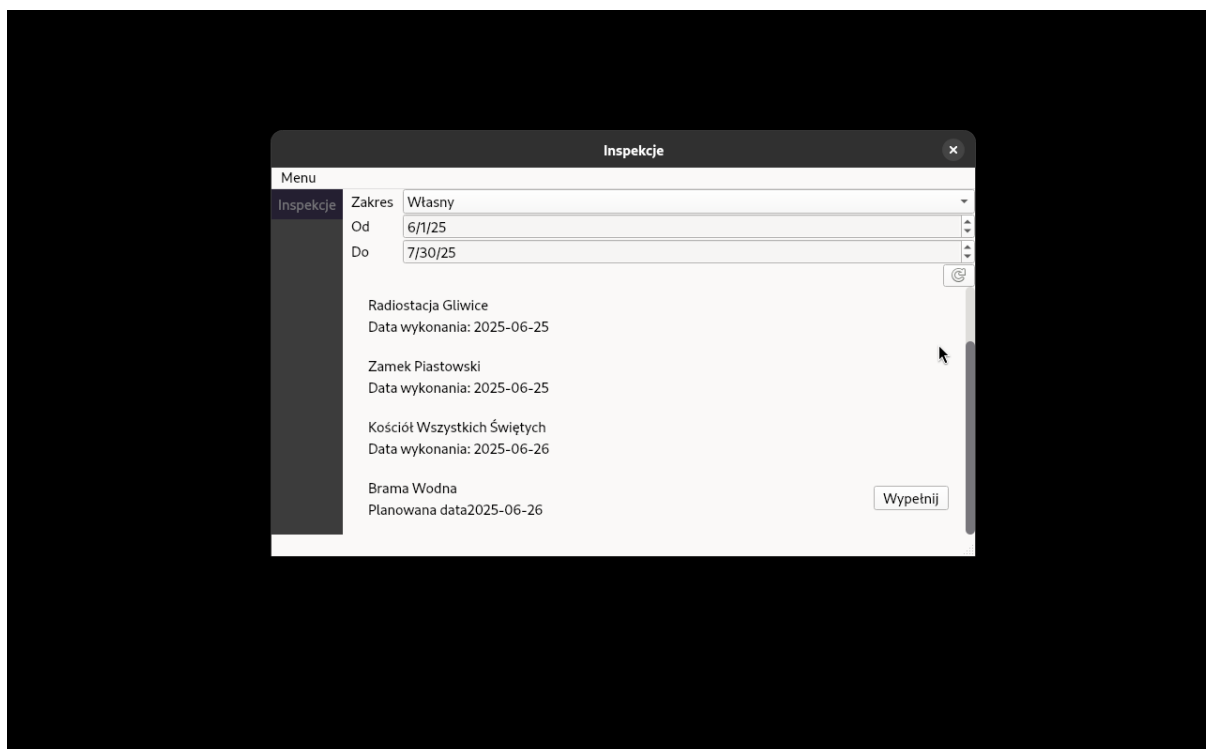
Inspekcje

Menu

Inspekcje

Zakres Własny

Od 6/1/25

Do 7/30/25

Radiostacja Gliwice
Data wykonania: 2025-06-25

Zamek Piastowski
Data wykonania: 2025-06-25

Kościół Wszystkich Świętych
Data wykonania: 2025-06-26

Brama Wodna
Planowana data2025-06-26

Wypełnij